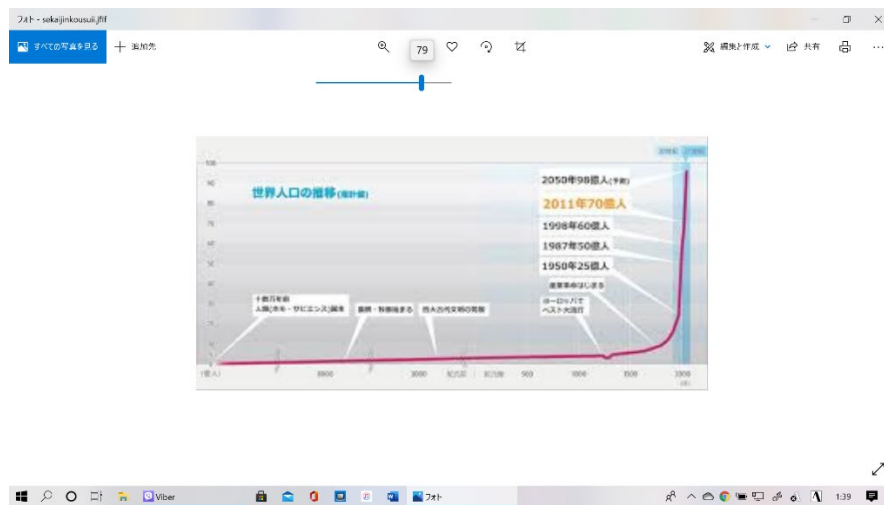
フォト - sekaijinkousuii.jfif

すべての写真を見る
追加先
79
編集と作成
共有

世界人口の推移(推計値)
2050年98億人(予測)
2011年70億人
1998年60億人
1987年50億人
1950年25億人
産業革命はじまる
ヨーロッパで ペスト大流行
十数万年前 人類(ホモ・サピエンス)誕生
農耕・牧畜始まる
四大古代文明の発祥
100
90
80
70
60
50
40
30
20
10
0
(億人)
8000
3000
紀元前
紀元後
500
1000
1500
2000

Viber
フォト
1:39